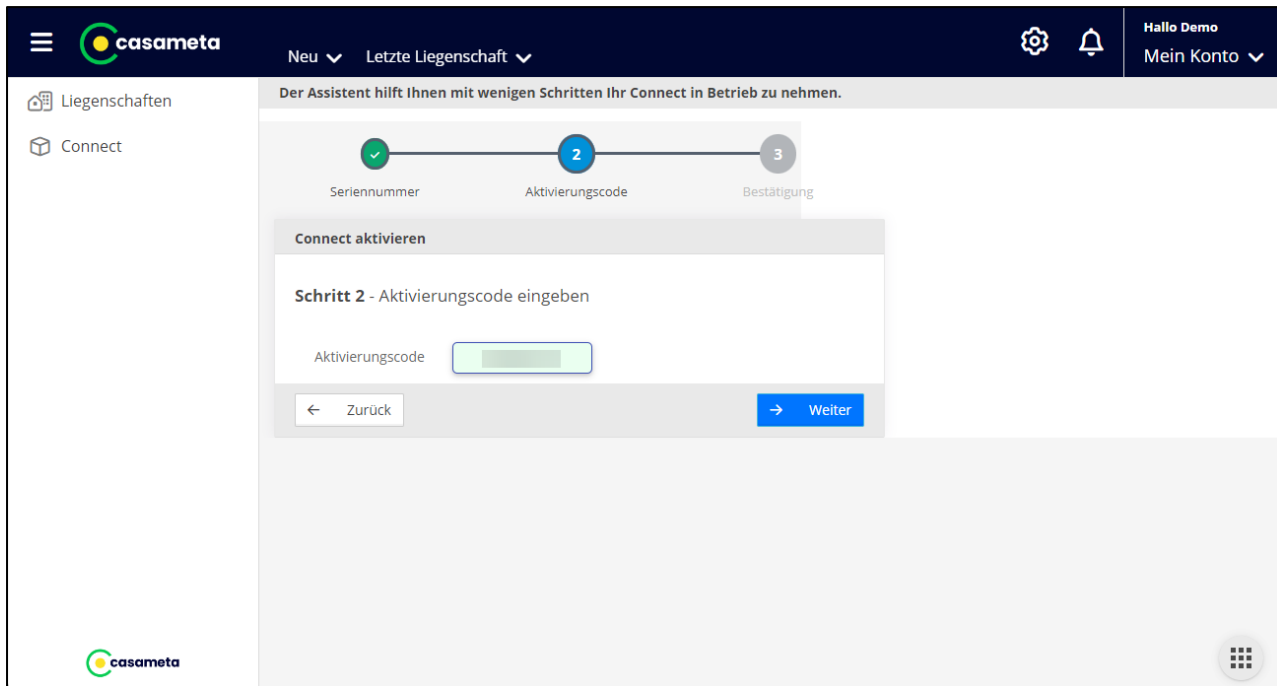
casameta

Neu Letzte Liegenschaft

Hallo Demo
Mein Konto

Liegenschaften
Connect

Der Assistent hilft Ihnen mit wenigen Schritten Ihr Connect in Betrieb zu nehmen.

2 3

Seriennummer Aktivierungscode Bestätigung

Connect aktivieren

Schritt 2 - Aktivierungscode eingeben

Aktivierungscode

Zurück Weiter

casameta